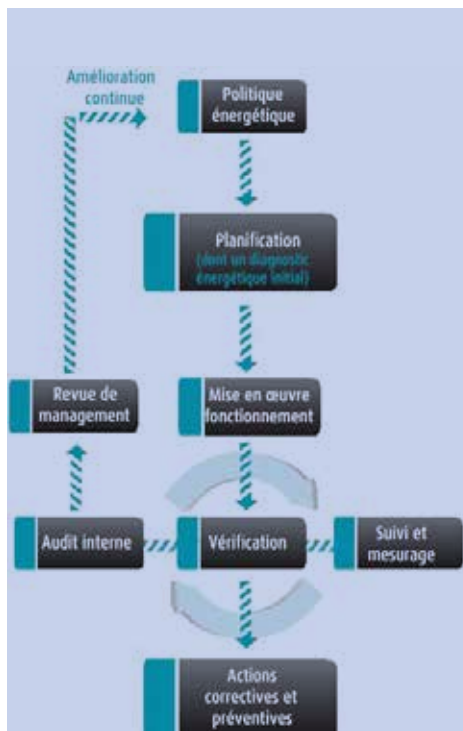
Amélioration continue

Politique énergétique

Planification
(dont un diagnostic énergétique initial)

Revue de management

Mise en œuvre fonctionnement

Audit interne

Vérification

Suivi et mesurage

Actions correctives et préventives